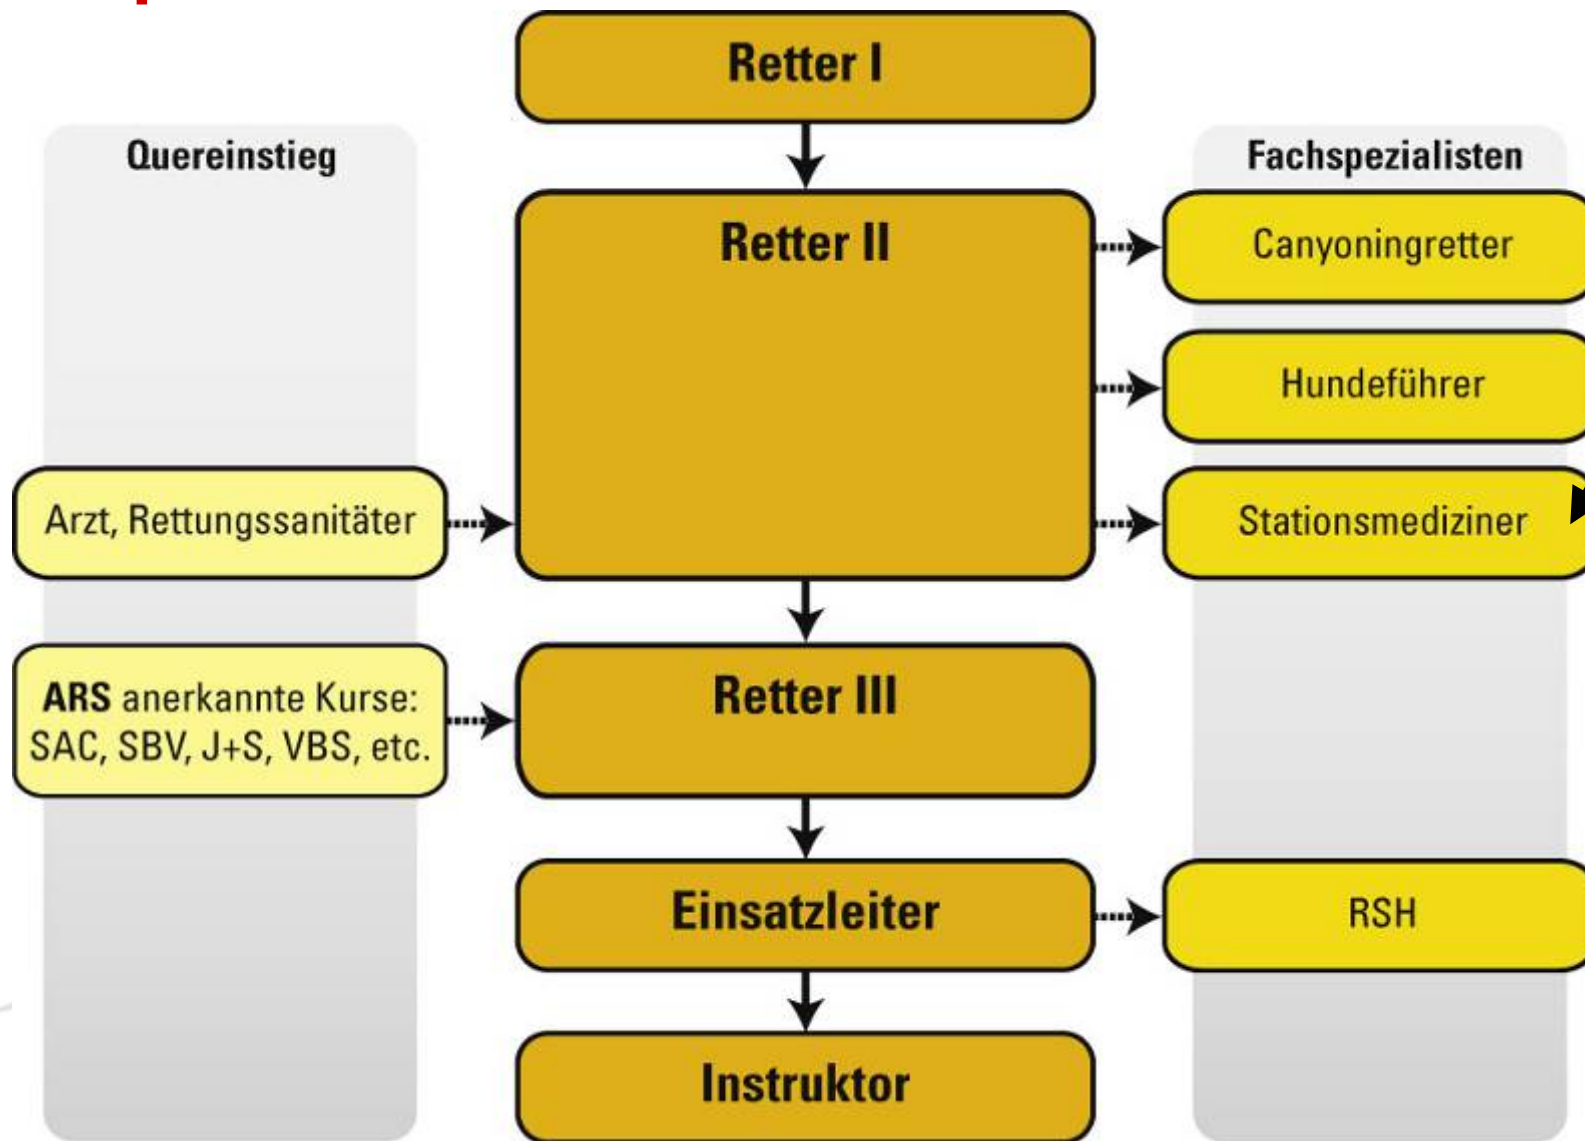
Retter I

Quereinstieg

Fachspezialisten

Retter II

Canyoningretter

Hundeführer

Arzt, Rettungssanitäter

Stationsmediziner

ARS anerkannte Kurse: SAC, SBV, J+S, VBS, etc.

Retter III

Einsatzleiter

RSH

Instruktor